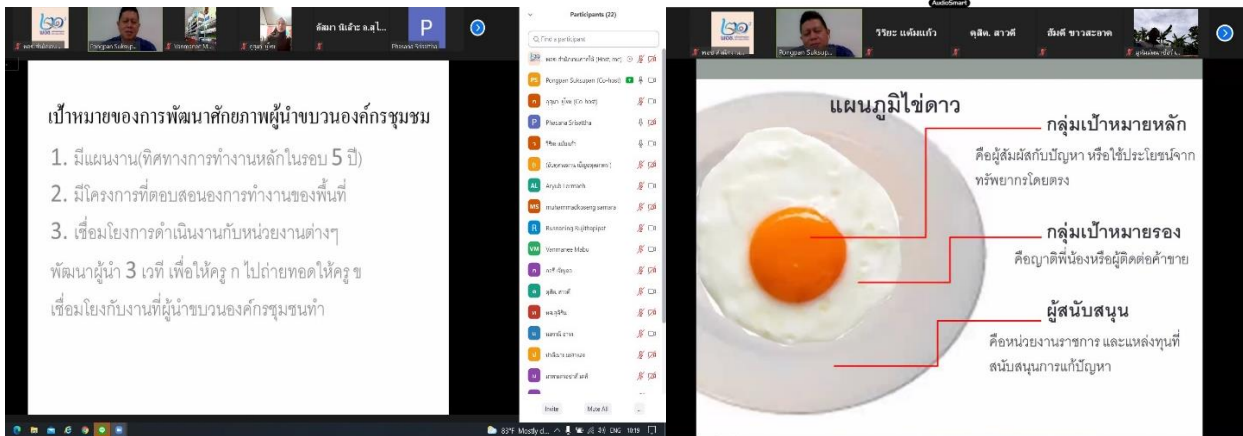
ดัลมา นิเล๊าะ อ.ยุโ...

P

Pongpan Suksup...

Phasana Srisettha

Participants (22)

Find a participant

Pongpan Suksupan (Co-host)

Phasana Srisettha

Aryus Lomana

Invite

Mute All

เป้าหมายของการพัฒนาศักยภาพผู้นำขบวนองค์กรชุมชน

1. มีแผนงาน(ทิศทางการทำงานหลักในรอบ 5 ปี)

2. มีโครงการที่ตอบสอนองการทำงานของพื้นที่

3. เชื่อมโยงการดำเนินงานกับหน่วยงานต่างๆ

พัฒนาผู้นำ 3 เวที เพื่อให้ครู ก ไปถ่ายทอดให้ครู ข

เชื่อมโยงกับงานที่ผู้นำขบวนองค์กรชุมชนทำ

83°F Mostly d... ENG 10:19

AudioSmart

วีระ แต้มแก้ว

คุสิต. สาวดี

อัมพี ขาวสะอาด

Pongpan Suksup...

แผนภูมิไข่ดาว

กลุ่มเป้าหมายหลัก

คือผู้สัมผัสกับปัญหา หรือใช้ประโยชน์จากทรัพยากรโดยตรง

กลุ่มเป้าหมายรอง

คือญาติพี่น้องหรือผู้ติดต่อค้าขาย

ผู้สนับสนุน

คือหน่วยงานราชการ และแหล่งทุนที่สนับสนุนการแก้ปัญหา